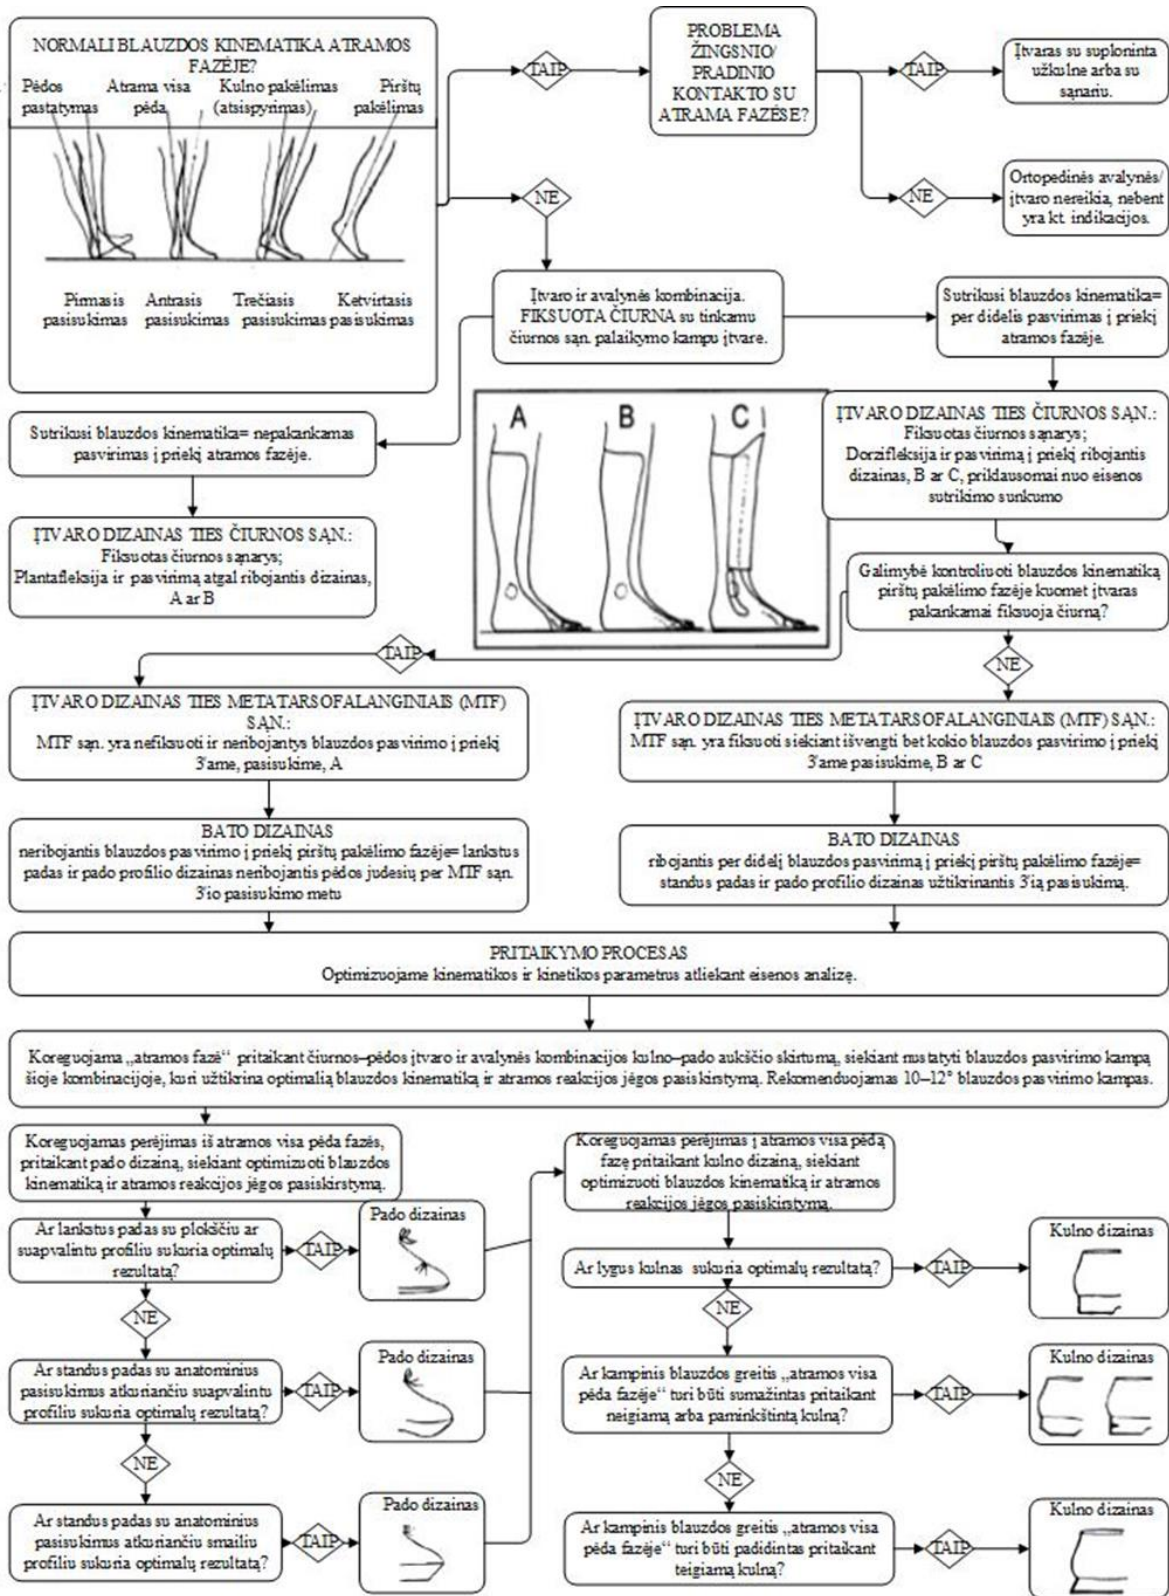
NORMALI BLAUZDOS KINEMATIKA ATRAMOS FAZĖJE?

Pėdos pastatymas

Atrama visa pėda

Kulno pakėlimas (atsispyrimas)

Pirštų pakėlimas

Pirmasis pasisukimas

Antrasis pasisukimas

Trečiasis pasisukimas

Ketvirtasis pasisukimas

TAIP

PROBLEMA ŽINGSNIO/ PRADINIO KONTAKTO SU ATRAMA FAZĖSE?

TAIP

Įtvaras su suplonintu užkulne arba su sąnariu.

NE

Ortopedinės avalynės/ įtvaro nereikia, nebent yra kt. indikacijos.

NE

Įtvaro ir avalynės kombinacija. FIKSUOTA ČIURNA su tinkamu čiurnos sąn. palaikymo kampu įtvare.

Sutrikusi blauzdos kinematika= per didelis pasvirimas į priekį atramos fazėje.

ĮTVARO DIZAINAS TIES ČIURNOS SĄN.: Fiksuotas čiurnos sąnarys; Dorzifleksija ir pasvirimą į priekį ribojantis dizainas, B ar C, priklausomai nuo eisenos sutrikimo sunkumo

A

B

C

Sutrikusi blauzdos kinematika= nepakankamas pasvirimas į priekį atramos fazėje.

ĮTVARO DIZAINAS TIES ČIURNOS SĄN.: Fiksuotas čiurnos sąnarys; Plantafleksija ir pasvirimą atgal ribojantis dizainas, A ar B

Galimybė kontroliuoti blauzdos kinematiką pirštų pakėlimo fazėje kuomet įtvaras pakankamai fiksuoja čiurną?

TAIP

NE

ĮTVARO DIZAINAS TIES METATARSOFALANGINIAIS (MTF) SĄN.: MTF sąn. yra nefiksuoti ir neribojantys blauzdos pasvirimo į priekį 3'ame, pasisukime, A

ĮTVARO DIZAINAS TIES METATARSOFALANGINIAIS (MTF) SĄN.: MTF sąn. yra fiksuoti siekiant išvengti bet kokio blauzdos pasvirimo į priekį 3'ame pasisukime, B ar C

BATO DIZAINAS
neribojantis blauzdos pasvirimo į priekį pirštų pakėlimo fazėje= lankstus padas ir pado profilio dizainas neribojantis pėdos judesių per MTF sąn. 3'io pasisukimo metu

BATO DIZAINAS
ribojantis per didelį blauzdos pasvirimą į priekį pirštų pakėlimo fazėje= standus padas ir pado profilio dizainas užtikrinantis 3'ią pasisukimą.

PRITAIKYMO PROCESAS
Optimizuojame kinematikos ir kinetikos parametrus atliekant eisenos analizę.

Koreguojama „atramos fazė" pritaikant čiurnos–pėdos įtvaro ir avalynės kombinacijos kulno–pado aukščio skirtumą, siekiant nustatyti blauzdos pasvirimo kampą šioje kombinacijoje, kuri užtikrina optimalią blauzdos kinematiką ir atramos reakcijos jėgos pasiskirstymą. Rekomenduojamas 10–12° blauzdos pasvirimo kampas.

Koreguojamas perėjimas iš atramos visa pėda fazės, pritaikant pado dizainą, siekiant optimizuoti blauzdos kinematiką ir atramos reakcijos jėgos pasiskirstymą.

Koreguojamas perėjimas į atramos visa pėdą fazę pritaikant kulno dizainą, siekiant optimizuoti blauzdos kinematiką ir atramos reakcijos jėgos pasiskirstymą.

Ar lankstus padas su plokščiu ar suapvalintu profiliu sukuria optimalų rezultatą?

TAIP

Pado dizainas

NE

Ar standus padas su anatominius pasisukimus atkuriančiu suapvalintu profiliu sukuria optimalų rezultatą?

TAIP

Pado dizainas

NE

Ar standus padas su anatominius pasisukimus atkuriančiu smailiu profiliu sukuria optimalų rezultatą?

TAIP

Pado dizainas

Ar lygus kulnas sukuria optimalų rezultatą?

TAIP

Kulno dizainas

NE

Ar kampinis blauzdos greitis „atramos visa pėda fazėje" turi būti sumažintas pritaikant neigiamą arba paminkštintą kulną?

TAIP

Kulno dizainas

NE

Ar kampinis blauzdos greitis „atramos visa pėda fazėje" turi būti padidintas pritaikant teigiamą kulną?

TAIP

Kulno dizainas